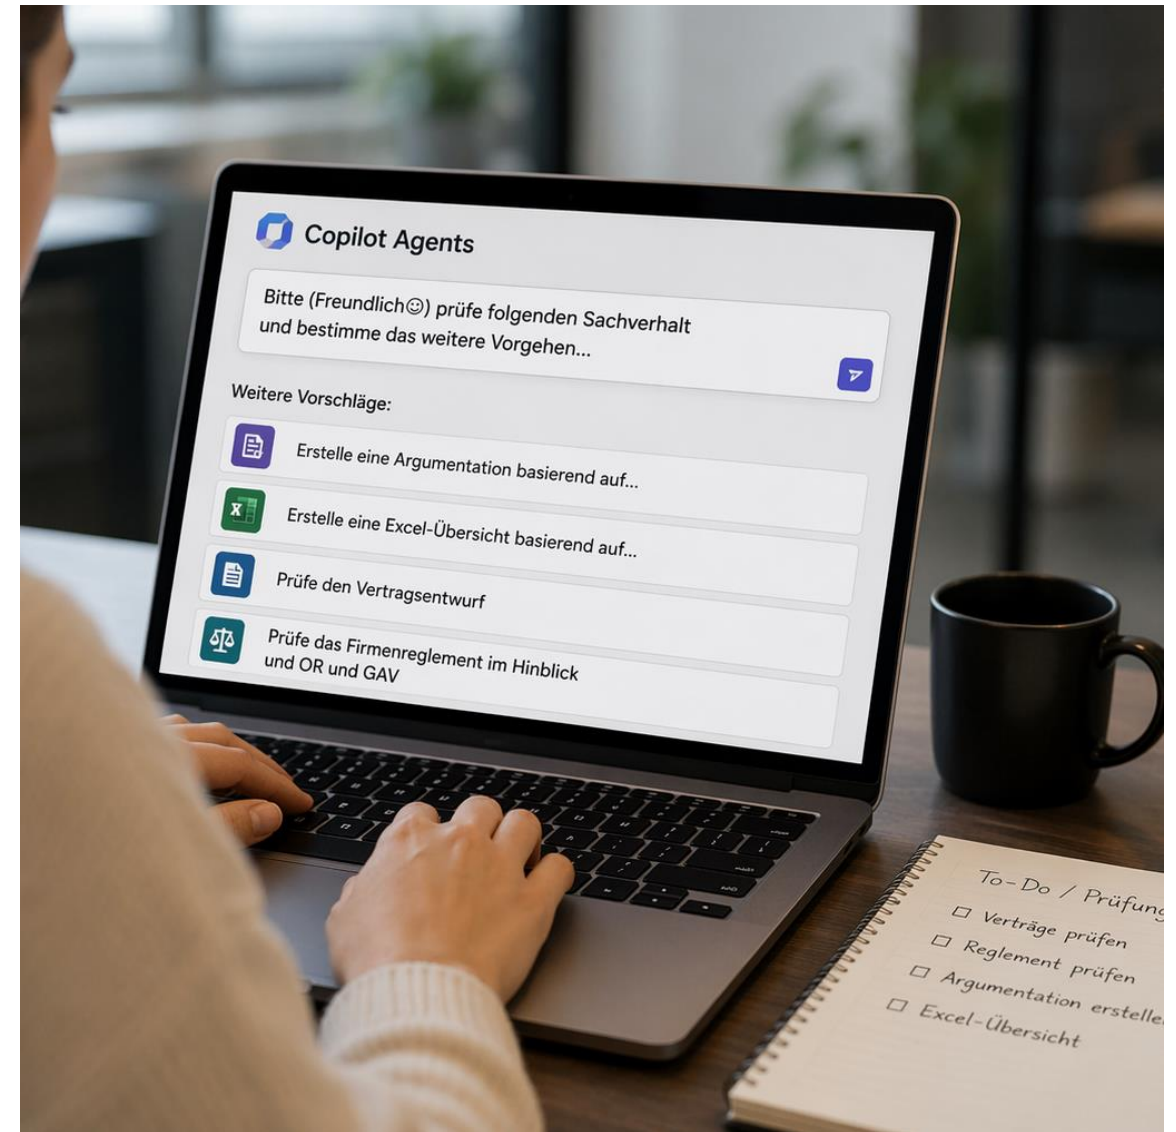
Copilot Agents

Bitte (Freundlich☺) prüfe folgenden Sachverhalt und bestimme das weitere Vorgehen...

Weitere Vorschläge:

Erstelle eine Argumentation basierend auf...

Erstelle eine Excel-Übersicht basierend auf...

Prüfe den Vertragsentwurf

Prüfe das Firmenreglement im Hinblick und OR und GAV

To-Do / Prüfung
☐ Verträge prüfen
☐ Reglement prüfen
☐ Argumentation erstelle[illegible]
☐ Excel-Übersicht